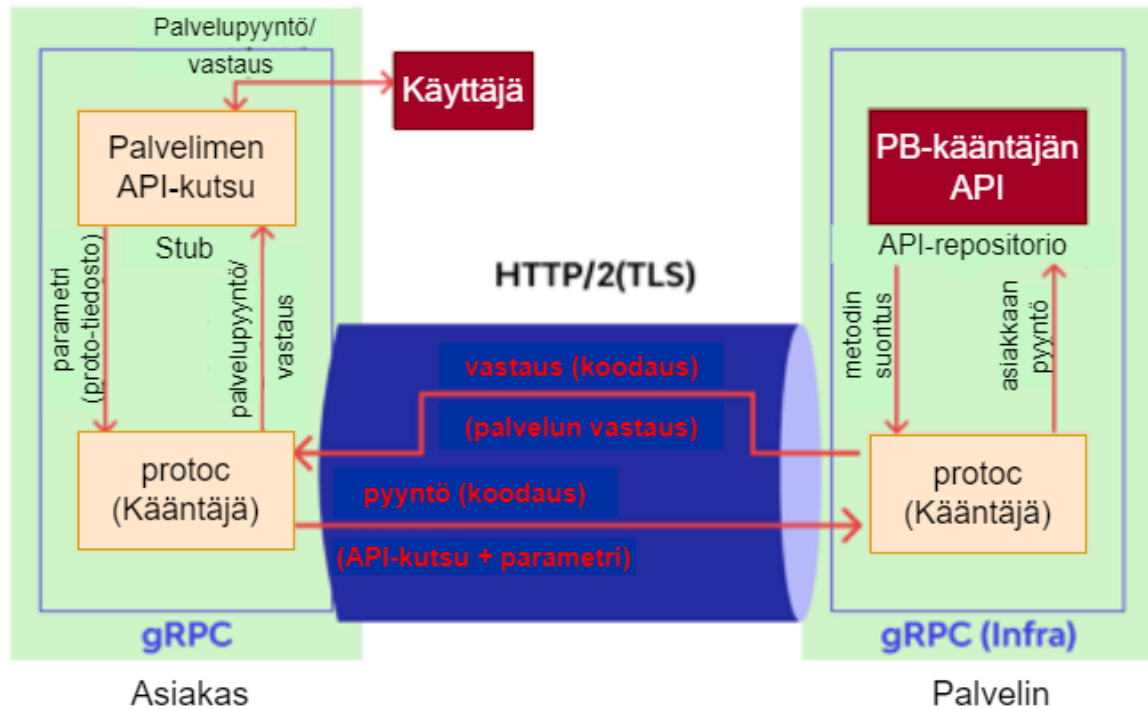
Palvelupyyntö/
vastaus

Käyttäjä

Palvelimen
API-kutsu

Stub

parametri
(proto-tiedosto)

palvelupyyntö/
vastaus

protoc
(Kääntäjä)

gRPC

Asiakas

HTTP/2(TLS)

vastaus (koodaus)

(palvelun vastaus)

pyyntö (koodaus)

(API-kutsu + parametri)

PB-kääntäjän
API

API-repositorio

metodin
suoritus

asiakkaan
pyyntö

protoc
(Kääntäjä)

gRPC (Infra)

Palvelin